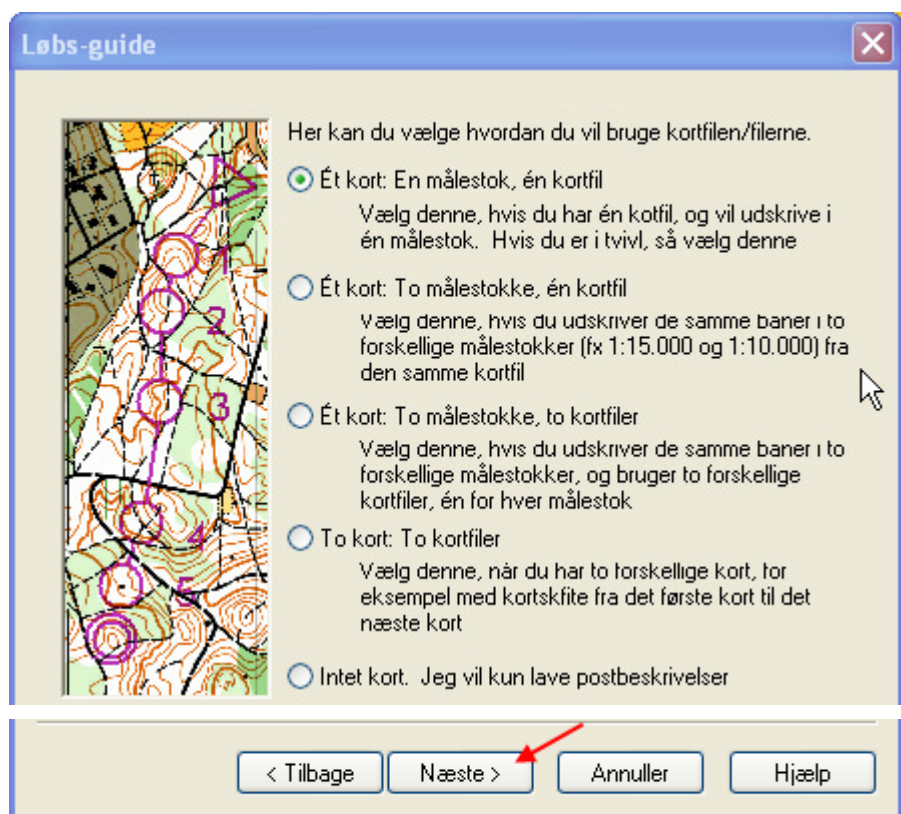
Løbs-guide

Her kan du vælge hvordan du vil bruge kortfilen/filerne.

Ét kort: En målestok, én kortfil

Vælg denne, hvis du har én kotfil, og vil udskrive i én målestok. Hvis du er i tvivl, så vælg denne

Ét kort: To målestokke, én kortfil

Vælg denne, hvis du udskriver de samme baner i to forskellige målestokker (fx 1:15.000 og 1:10.000) fra den samme kortfil

Ét kort: To målestokke, to kortfiler

Vælg denne, hvis du udskriver de samme baner i to forskellige målestokker, og bruger to forskellige kortfiler, én for hver målestok

To kort: To kortfiler

Vælg denne, når du har to forskellige kort, for eksempel med kortskfite fra det første kort til det næste kort

Intet kort. Jeg vil kun lave postbeskrivelser

2

3

4

5

< Tilbage

Næste >

Annuller

Hjælp